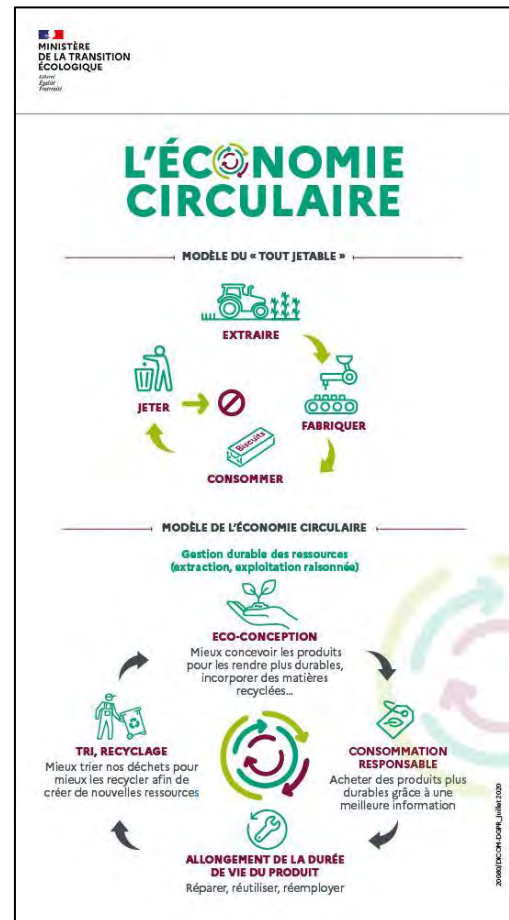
MINISTÈRE DE LA TRANSITION ÉCOLOGIQUE
Liberté
Égalité
Fraternité

L'ÉCONOMIE CIRCULAIRE

MODÈLE DU « TOUT JETABLE »

EXTRAIRE

FABRIQUER

Biscuits

CONSOMMER

JETER

MODÈLE DE L'ÉCONOMIE CIRCULAIRE

Gestion durable des ressources (extraction, exploitation raisonnée)

ECO-CONCEPTION
Mieux concevoir les produits pour les rendre plus durables, incorporer des matières recyclées...

CONSOMMATION RESPONSABLE
Acheter des produits plus durables grâce à une meilleure information

ALLONGEMENT DE LA DURÉE DE VIE DU PRODUIT
Réparer, réutiliser, réemployer

TRI, RECYCLAGE
Mieux trier nos déchets pour mieux les recycler afin de créer de nouvelles ressources

20080/DICOM-DGPR_Juillet 2020